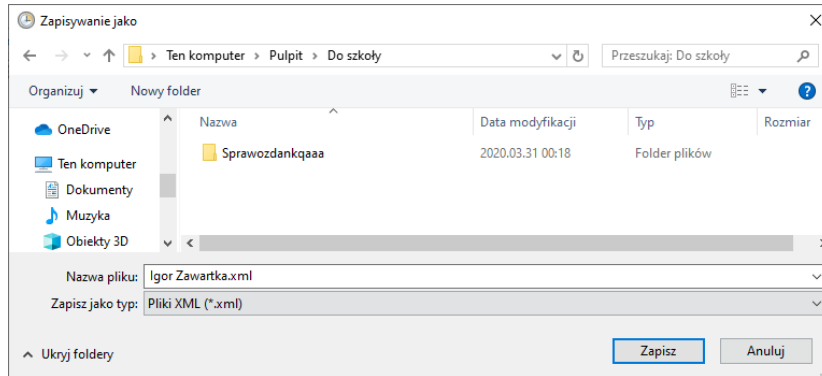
Zapisywanie jako

Ten komputer > Pulpit > Do szkoły

Przeszukaj: Do szkoły

Organizuj ▾ Nowy folder

OneDrive
Ten komputer
Dokumenty
Muzyka
Obiekty 3D

| Nazwa | Data modyfikacji | Typ | Rozmiar |
|---|---|---|---|
| Sprawozdankqaaa | 2020.03.31 00:18 | Folder plików | |

Nazwa pliku: Igor Zawartka.xml
Zapisz jako typ: Pliki XML (*.xml)

Ukryj foldery

Zapisz
Anuluj